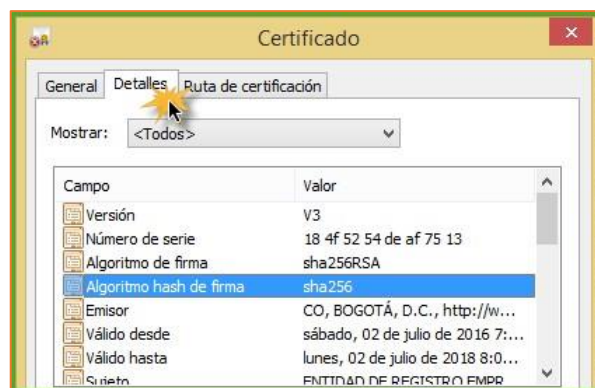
Certificado

General | Detalles | Ruta de certificación

Mostrar: <Todos>

| Campo | Valor |
|---|---|
| Versión | V3 |
| Número de serie | 18 4f 52 54 de af 75 13 |
| Algoritmo de firma | sha256RSA |
| Algoritmo hash de firma | sha256 |
| Emisor | CO, BOGOTÁ, D.C., http://w... |
| Válido desde | sábado, 02 de julio de 2016 7:... |
| Válido hasta | lunes, 02 de julio de 2018 8:0... |
| Sujeto | ENTIDAD DE REGISTRO EMPR |